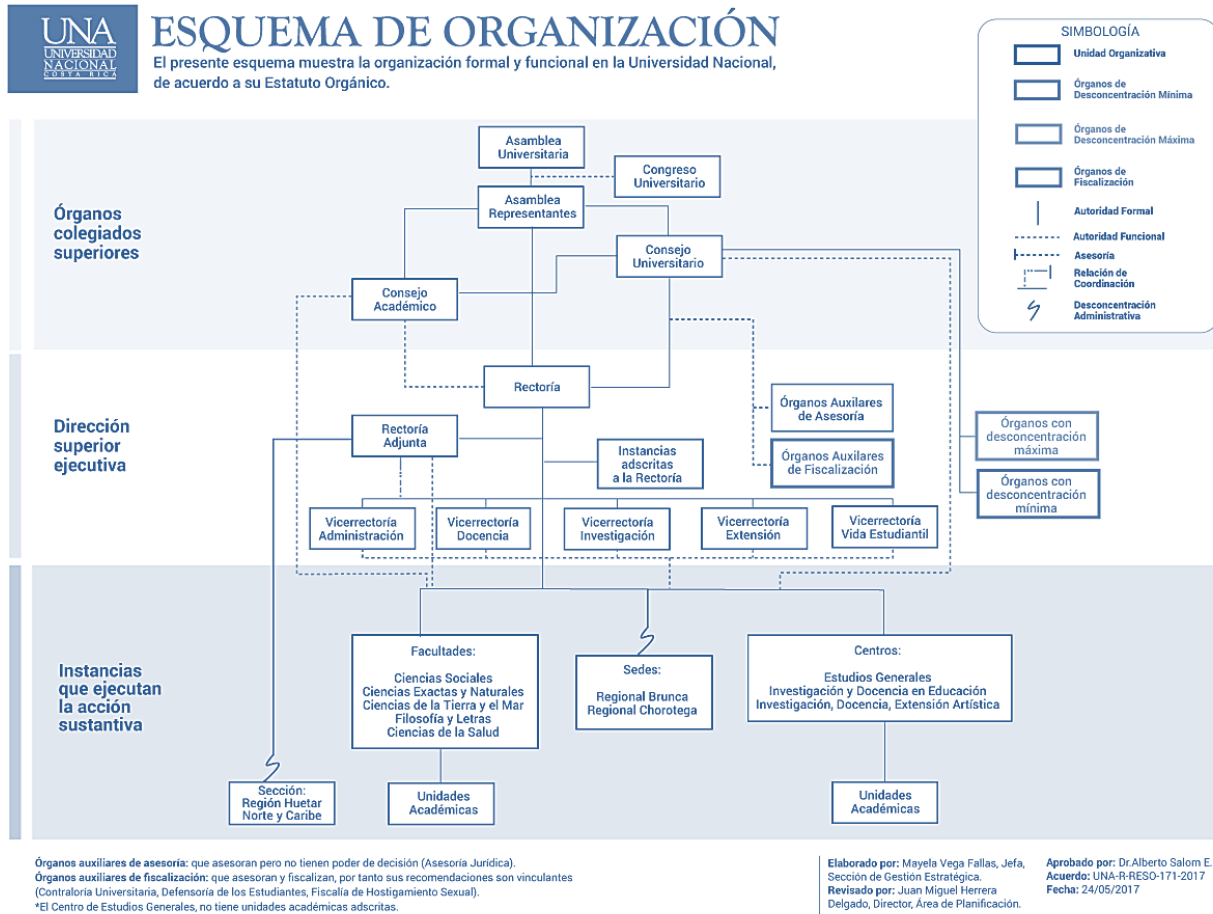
UNA UNIVERSIDAD NACIONAL COSTA RICA

ESQUEMA DE ORGANIZACIÓN

El presente esquema muestra la organización formal y funcional en la Universidad Nacional, de acuerdo a su Estatuto Orgánico.

SIMBOLOGÍA
Unidad Organizativa
Órganos de Desconcentración Mínima
Órganos de Desconcentración Máxima
Órganos de Fiscalización
Autoridad Formal
Autoridad Funcional
Asesoría
Relación de Coordinación
Desconcentración Administrativa

Órganos colegiados superiores

Asamblea Universitaria
Congreso Universitario
Asamblea Representantes
Consejo Universitario
Consejo Académico

Dirección superior ejecutiva

Rectoría
Órganos Auxiliares de Asesoría
Órganos Auxiliares de Fiscalización
Órganos con desconcentración máxima
Órganos con desconcentración mínima
Rectoría Adjunta
Instancias adscritas a la Rectoría
Vicerrectoría Administración
Vicerrectoría Docencia
Vicerrectoría Investigación
Vicerrectoría Extensión
Vicerrectoría Vida Estudiantil

Instancias que ejecutan la acción sustantiva

Facultades:
Ciencias Sociales
Ciencias Exactas y Naturales
Ciencias de la Tierra y el Mar
Filosofía y Letras
Ciencias de la Salud

Sedes:
Regional Brunca
Regional Chorotega

Centros:
Estudios Generales
Investigación y Docencia en Educación
Investigación, Docencia, Extensión Artística

Sección: Región Huetar Norte y Caribe
Unidades Académicas
Unidades Académicas

Órganos auxiliares de asesoría: que asesoran pero no tienen poder de decisión (Asesoría Jurídica).
Órganos auxiliares de fiscalización: que asesoran y fiscalizan, por tanto sus recomendaciones son vinculantes (Contraloría Universitaria, Defensoría de los Estudiantes, Fiscalía de Hostigamiento Sexual).
*El Centro de Estudios Generales, no tiene unidades académicas adscritas.

Elaborado por: Mayela Vega Fallas, Jefa, Sección de Gestión Estratégica.
Revisado por: Juan Miguel Herrera Delgado, Director, Área de Planificación.

Aprobado por: Dr.Alberto Salom E.
Acuerdo: UNA-R-RESO-171-2017
Fecha: 24/05/2017